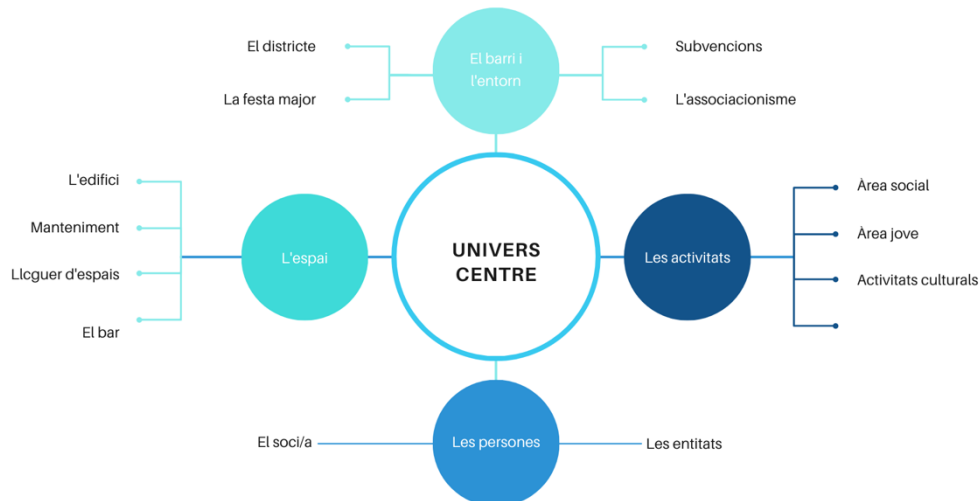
El districte

La festa major

El barri i l'entorn

Subvencions

L'associacionisme

L'edifici

Manteniment

Llcguer d'espais

El bar

L'espai

UNIVERS CENTRE

Les activitats

Àrea social

Àrea jove

Activitats culturals

El soci/a

Les persones

Les entitats